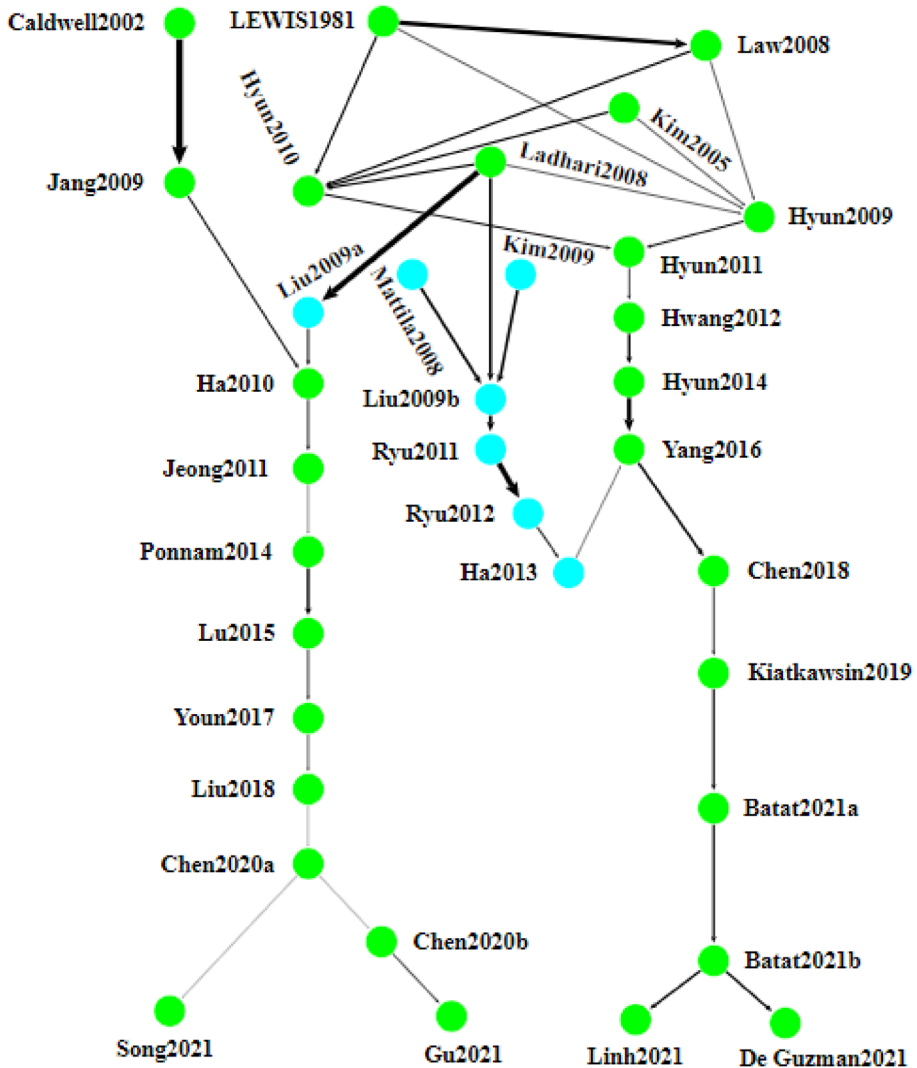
Caldwell2002
LEWIS1981
Law2008
Hyun2010
Kim2005
Ladhari2008
Jang2009
Hyun2009
Kim2009
Hyun2011
Liu2009a
Mattila2008
Hwang2012
Ha2010
Liu2009b
Hyun2014
Ryu2011
Yang2016
Jeong2011
Ryu2012
Ponnam2014
Ha2013
Chen2018
Lu2015
Kiatkawsin2019
Youn2017
Liu2018
Batat2021a
Chen2020a
Chen2020b
Batat2021b
Song2021
Gu2021
Linh2021
De Guzman2021